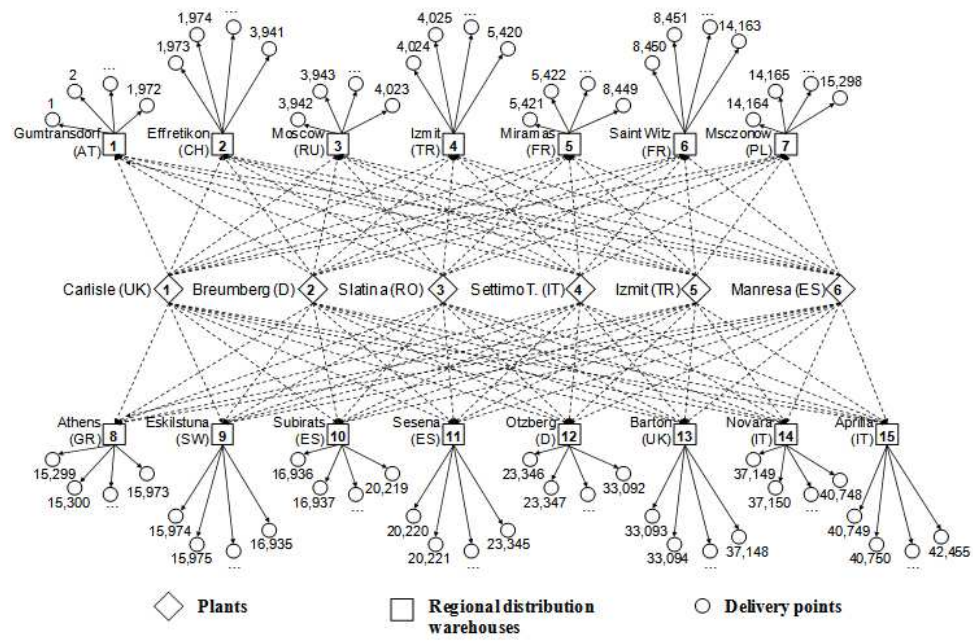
1,974 ... 3,941
1,973
2 ... 1,972
1
Gumtransdorf (AT) 1
Effretikon (CH) 2
3,943 ...
3,942 4,023
Moscow (RU) 3
4,025 ...
4,024 5,420
Izmit (TR) 4
5,422 ...
5,421 8,449
Miramas (FR) 5
8,451 ... 14,163
8,450
Saint Witz (FR) 6
14,165 ...
14,164 15,298
Msczonow (PL) 7

Carlisle (UK) 1
Breumberg (D) 2
Slatina (RO) 3
Settimo T. (IT) 4
Izmit (TR) 5
Manresa (ES) 6

Athens (GR) 8
15,299 15,300 ... 15,973
Eskilstuna (SW) 9
15,974 15,975 ... 16,935
Subirats (ES) 10
16,936 16,937 ... 20,219
Sesena (ES) 11
20,220 20,221 ... 23,345
Otzberg (D) 12
23,346 23,347 ... 33,092
Barton (UK) 13
33,093 33,094 ... 37,148
Novara (IT) 14
37,149 37,150 ... 40,748
Aprilia (IT) 15
40,749 40,750 ... 42,455

Plants
Regional distribution warehouses
Delivery points